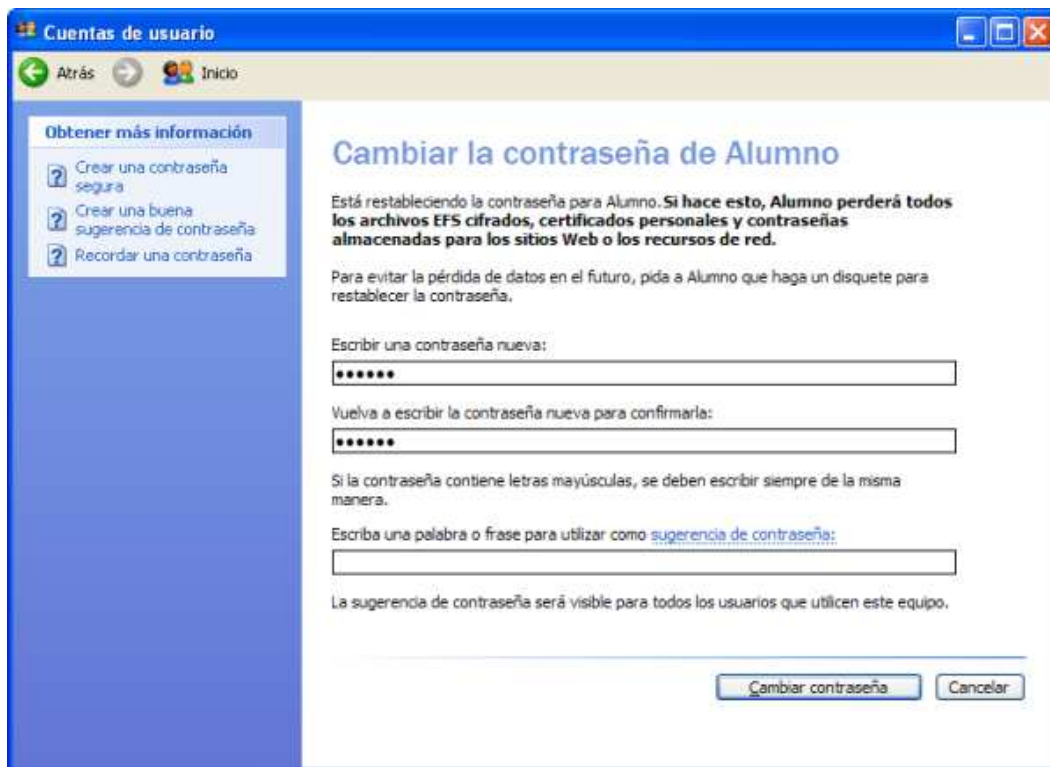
Cuentas de usuario

Atrás Inicio

Obtener más información

Crear una contraseña segura

Crear una buena sugerencia de contraseña

Recordar una contraseña

Cambiar la contraseña de Alumno

Está restableciendo la contraseña para Alumno. **Si hace esto, Alumno perderá todos los archivos EFS cifrados, certificados personales y contraseñas almacenadas para los sitios Web o los recursos de red.**

Para evitar la pérdida de datos en el futuro, pida a Alumno que haga un disquete para restablecer la contraseña.

Escribir una contraseña nueva:

••••••

Vuelva a escribir la contraseña nueva para confirmarla:

••••••

Si la contraseña contiene letras mayúsculas, se deben escribir siempre de la misma manera.

Escriba una palabra o frase para utilizar como sugerencia de contraseña:

La sugerencia de contraseña será visible para todos los usuarios que utilicen este equipo.

Cambiar contraseña

Cancelar